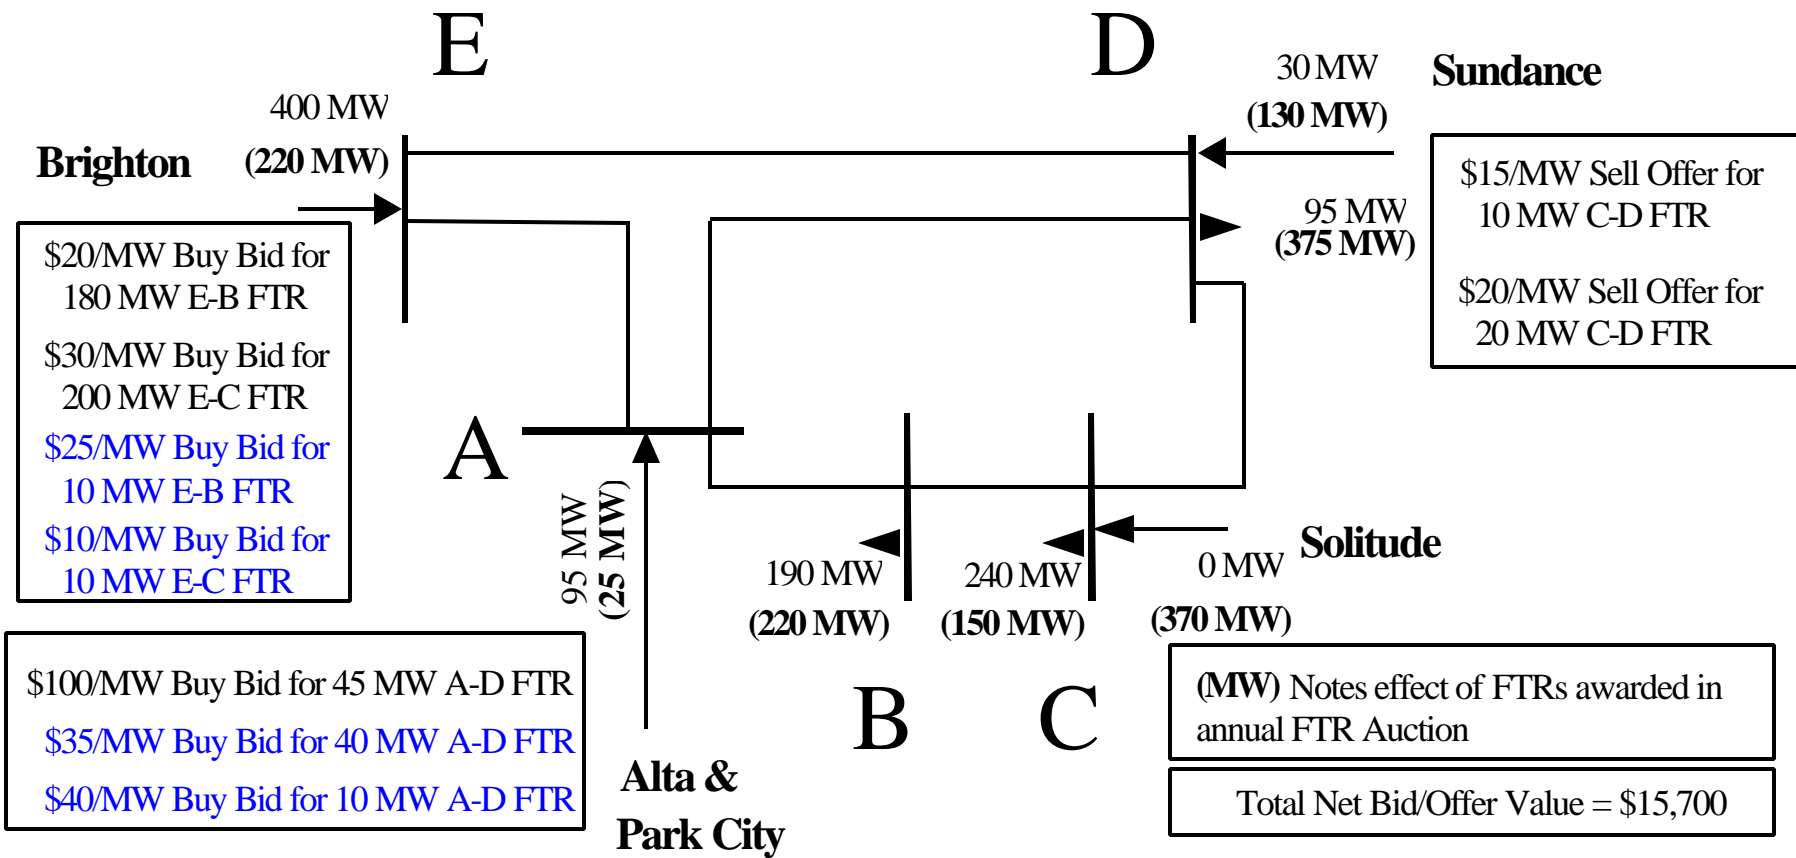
E

D

400 MW
(220 MW)

30 MW
(130 MW)

Sundance

Brighton

$15/MW Sell Offer for 10 MW C-D FTR

$20/MW Sell Offer for 20 MW C-D FTR

95 MW
(375 MW)

$20/MW Buy Bid for 180 MW E-B FTR

$30/MW Buy Bid for 200 MW E-C FTR

$25/MW Buy Bid for 10 MW E-B FTR

$10/MW Buy Bid for 10 MW E-C FTR

A

95 MW
(25 MW)

190 MW
(220 MW)

240 MW
(150 MW)

0 MW
(370 MW)

Solitude

$100/MW Buy Bid for 45 MW A-D FTR

$35/MW Buy Bid for 40 MW A-D FTR

$40/MW Buy Bid for 10 MW A-D FTR

Alta &
Park City

B

C

(MW) Notes effect of FTRs awarded in annual FTR Auction

Total Net Bid/Offer Value = $15,700